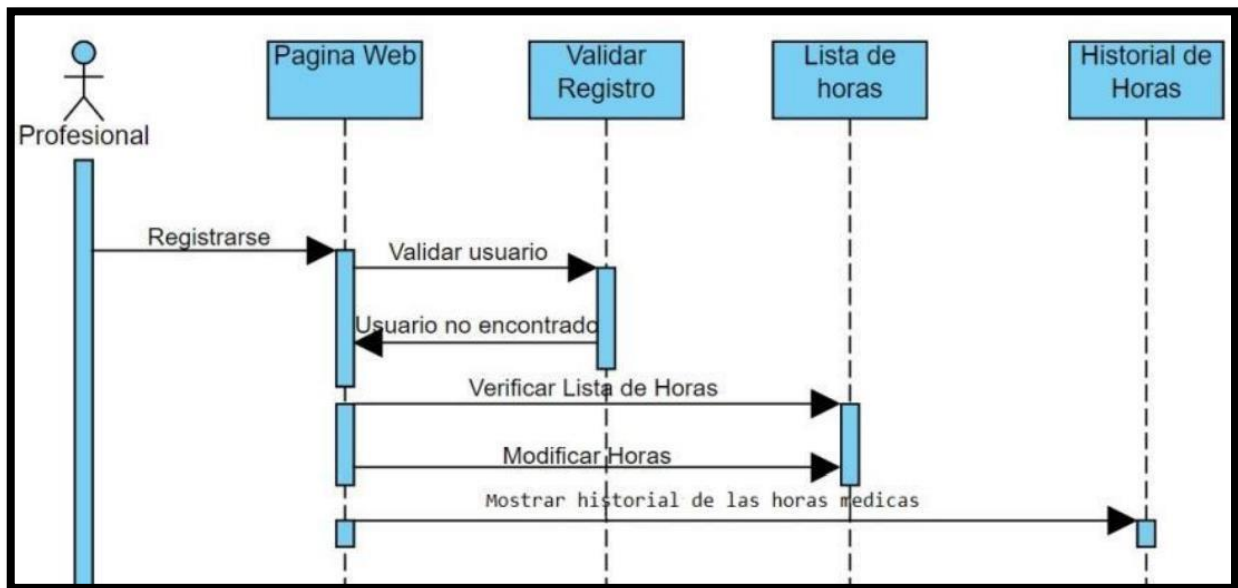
Profesional

Pagina Web

Validar Registro

Lista de horas

Historial de Horas

Registrarse

Validar usuario

Usuario no encontrado

Verificar Lista de Horas

Modificar Horas

Mostrar historial de las horas medicas